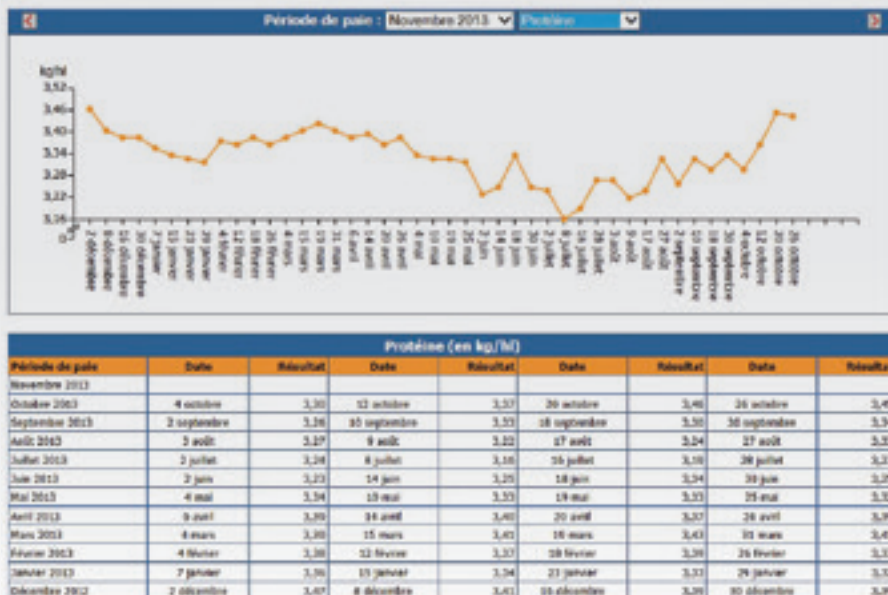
Période de paie : Novembre 2013 Protéine

kg/hl
3,52
3,46
3,40
3,34
3,28
3,22
3,16

2 décembre
8 décembre
15 décembre
30 décembre
7 janvier
15 janvier
23 janvier
29 janvier
4 février
12 février
18 février
26 février
4 mars
15 mars
23 mars
31 mars
6 avril
14 avril
20 avril
26 avril
4 mai
10 mai
19 mai
25 mai
2 juin
14 juin
18 juin
30 juin
3 juillet
8 juillet
16 juillet
28 juillet
3 août
9 août
17 août
27 août
2 septembre
10 septembre
18 septembre
30 septembre
4 octobre
12 octobre
20 octobre
26 octobre

Protéine (en kg/hl)

| Période de paie | Date | Résultat | Date | Résultat | Date | Résultat | Date | Résultat |
|---|---|---|---|---|---|---|---|---|
| Novembre 2013 | | | | | | | | |
| Octobre 2013 | 4 octobre | 3,30 | 12 octobre | 3,37 | 20 octobre | 3,46 | 26 octobre | 3,4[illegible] |
| Septembre 2013 | 2 septembre | 3,26 | 10 septembre | 3,33 | 18 septembre | 3,30 | 30 septembre | 3,3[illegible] |
| Août 2013 | 3 août | 3,27 | 9 août | 3,22 | 17 août | 3,24 | 27 août | 3,3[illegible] |
| Juillet 2013 | 3 juillet | 3,24 | 8 juillet | 3,16 | 16 juillet | 3,19 | 28 juillet | 3,2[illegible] |
| Juin 2013 | 2 juin | 3,23 | 14 juin | 3,25 | 18 juin | 3,34 | 30 juin | 3,2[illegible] |
| Mai 2013 | 4 mai | 3,34 | 10 mai | 3,33 | 19 mai | 3,33 | 25 mai | 3,3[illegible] |
| Avril 2013 | 6 avril | 3,39 | 14 avril | 3,40 | 20 avril | 3,37 | 26 avril | 3,3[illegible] |
| Mars 2013 | 4 mars | 3,38 | 15 mars | 3,41 | 23 mars | 3,43 | 31 mars | 3,4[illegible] |
| Février 2013 | 4 février | 3,38 | 12 février | 3,37 | 18 février | 3,39 | 26 février | 3,3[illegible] |
| Janvier 2013 | 7 janvier | 3,36 | 15 janvier | 3,34 | 23 janvier | 3,33 | 29 janvier | 3,3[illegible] |
| Décembre 2012 | 2 décembre | 3,47 | 8 décembre | 3,41 | 15 décembre | 3,39 | 30 décembre | 3,3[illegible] |